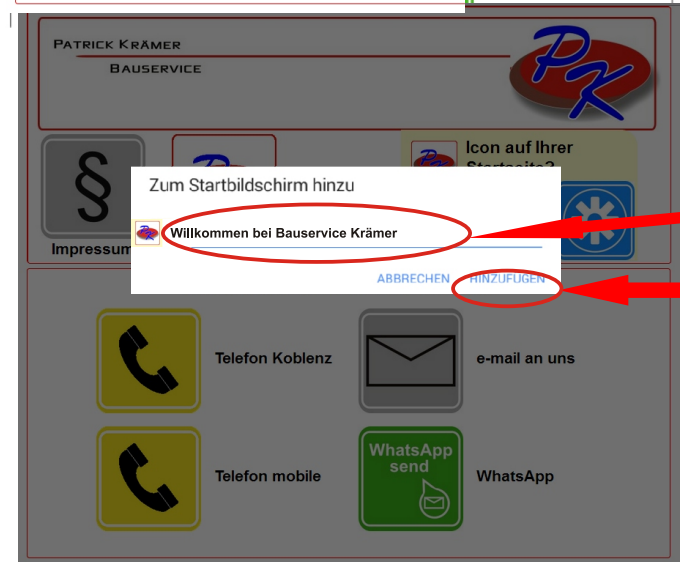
PATRICK KRÄMER
BAUSERVICE

PK

§
Impressum

Icon auf Ihrer Startseite?

Zum Startbildschirm hinzu

Willkommen bei Bauservice Krämer

ABBRECHEN HINZUFÜGEN

Telefon Koblenz

e-mail an uns

Telefon mobile

WhatsApp send

WhatsApp